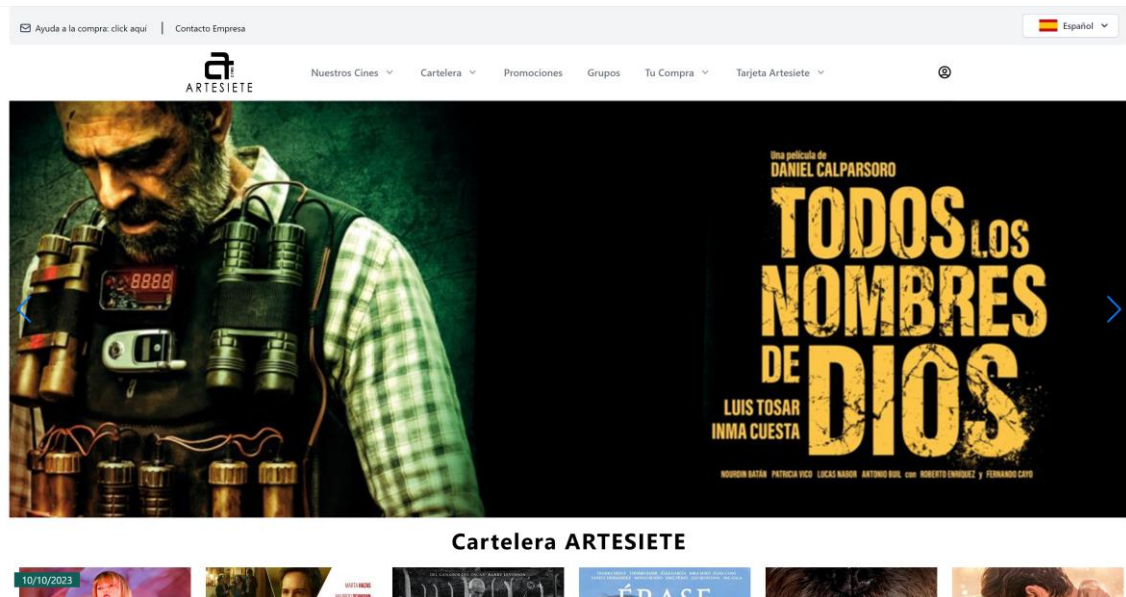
Ayuda a la compra: click aquí | Contacto Empresa

Español

ARTESIETE

Nuestros Cines
Cartelera
Promociones
Grupos
Tu Compra
Tarjeta Artesiete

Una película de
DANIEL CALPARSORO

TODOS LOS NOMBRES DE DIOS

LUIS TOSAR
INMA CUESTA

NOURDIN BATÁN PATRICIA VICO LUCAS NABOR ANTONIO BUIL con ROBERTO ENRÍQUEZ y FERNANDO CAYO

8888

Cartelera ARTESIETE

10/10/2023